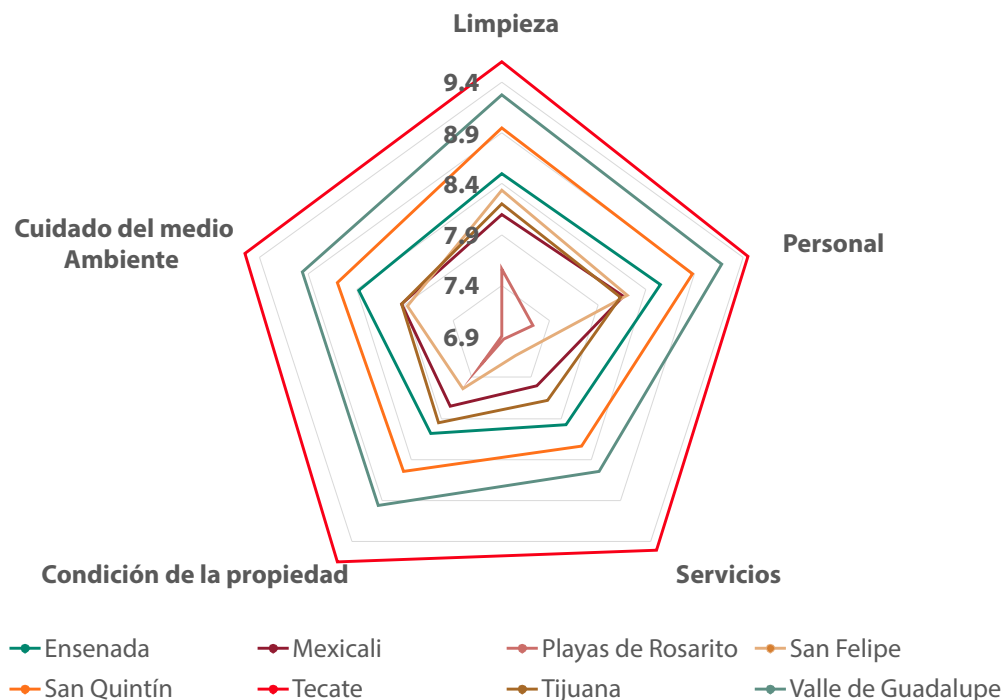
Limpieza

9.4

8.9

8.4

7.9

7.4

6.9

Personal

Servicios

Condición de la propiedad

Cuidado del medio Ambiente

Ensenada
Mexicali
Playas de Rosarito
San Felipe
San Quintín
Tecate
Tijuana
Valle de Guadalupe